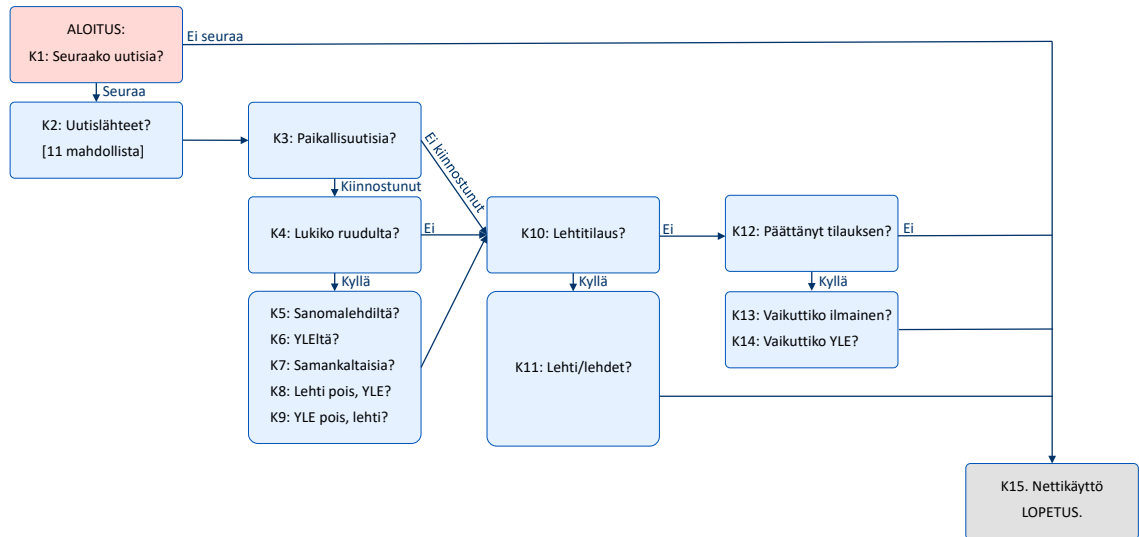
ALOITUS:
K1: Seuraako uutisia?

Ei seuraa

Seuraa

K2: Uutislähteet?
[11 mahdollista]

K3: Paikallisuutisia?

Ei kiinnostunut

Kiinnostunut

K4: Lukiko ruudulta?

Ei

Kyllä

K5: Sanomalehdiltä?
K6: YLEltä?
K7: Samankaltaisia?
K8: Lehti pois, YLE?
K9: YLE pois, lehti?

K10: Lehtitilaus?

Ei

Kyllä

K11: Lehti/lehdet?

K12: Päättänyt tilauksen?

Ei

Kyllä

K13: Vaikuttiko ilmainen?
K14: Vaikuttiko YLE?

K15. Nettikäyttö
LOPETUS.